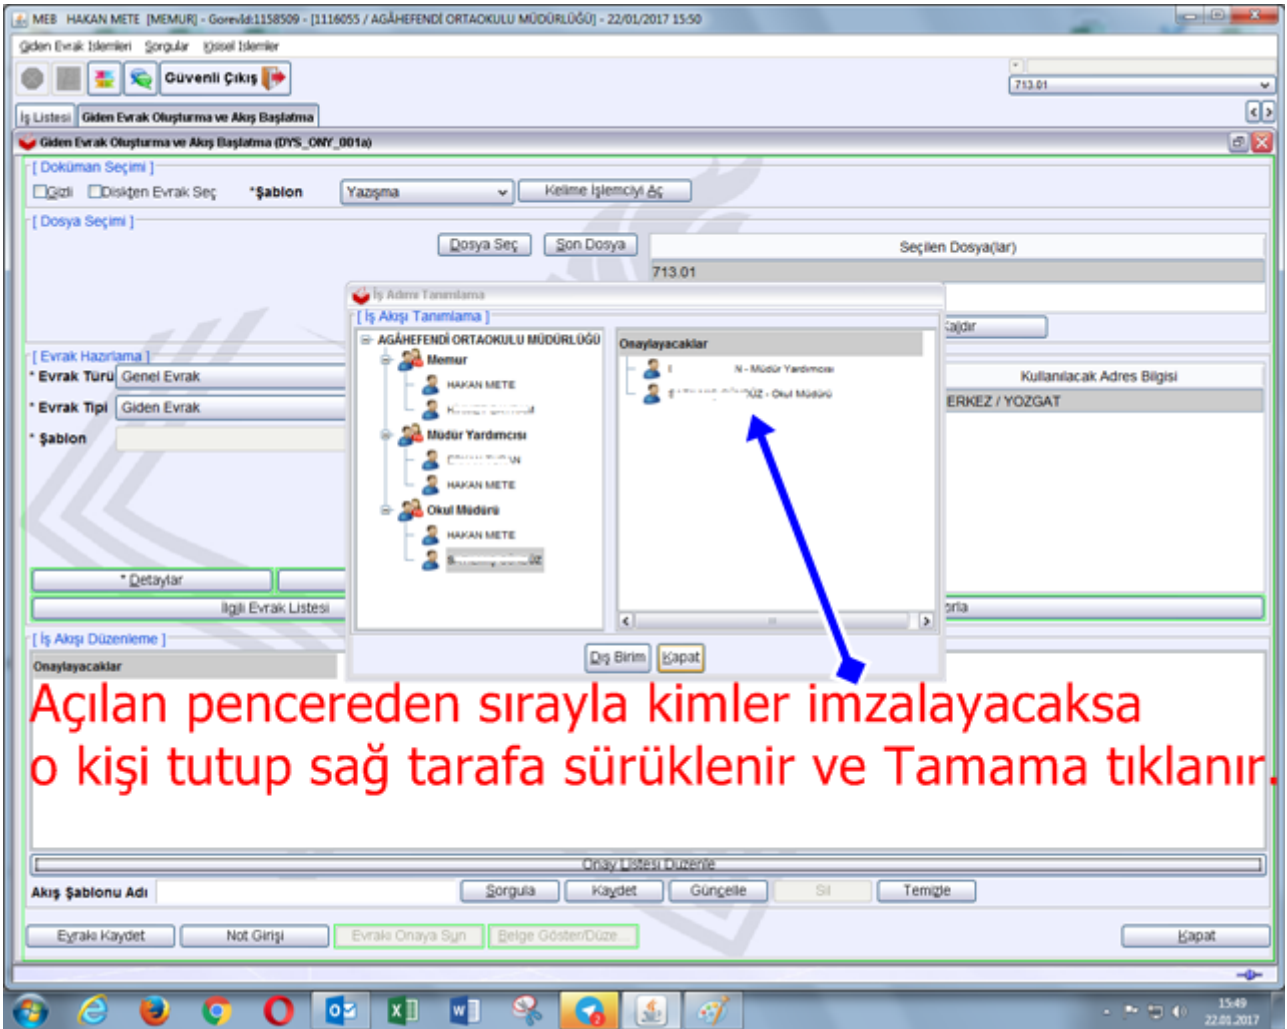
MEB HAKAN METE [MEMUR] - GorevId:1158509 - [1116055 / AGÂHEFENDİ ORTAOKULU MÜDÜRLÜĞÜ] - 22/01/2017 15:50

Giden Evrak İşlemleri Sorgular Kişisel İşlemler

Güvenli Çıkış

713.01

İş Listesi Giden Evrak Oluşturma ve Akış Başlatma

Giden Evrak Oluşturma ve Akış Başlatma (DYS_ONY_001a)

[ Doküman Seçimi ]
Gizli Diskten Evrak Seç *Şablon Yazışma Kelime İşlemciyi Aç

[ Dosya Seçimi ]
Dosya Seç Son Dosya Seçilen Dosya(lar)
713.01

İş Adımı Tanımlama
[ İş Akışı Tanımlama ]
AGÂHEFENDİ ORTAOKULU MÜDÜRLÜĞÜ
Memur
HAKAN METE
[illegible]
Müdür Yardımcısı
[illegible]
HAKAN METE
Okul Müdürü
HAKAN METE
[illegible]

Onaylayacaklar
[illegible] N - Müdür Yardımcısı
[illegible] - Okul Müdürü

Dış Birim Kapat

Kaldır

[ Evrak Hazırlama ]
* Evrak Türü Genel Evrak
* Evrak Tipi Giden Evrak
* Şablon

Kullanılacak Adres Bilgisi
ERKEZ / YOZGAT

* Detaylar
İlgili Evrak Listesi
orla

[ İş Akışı Düzenleme ]
Onaylayacaklar

Açılan pencereden sırayla kimler imzalayacaksa o kişi tutup sağ tarafa sürüklenir ve Tamama tıklanır.

Onay Listesi Düzenle
Akış Şablonu Adı Sorgula Kaydet Güncelle Sil Temizle

Evrakı Kaydet Not Girişi Evrakı Onaya Sun Belge Göster/Düze Kapat

15:49
22.01.2017